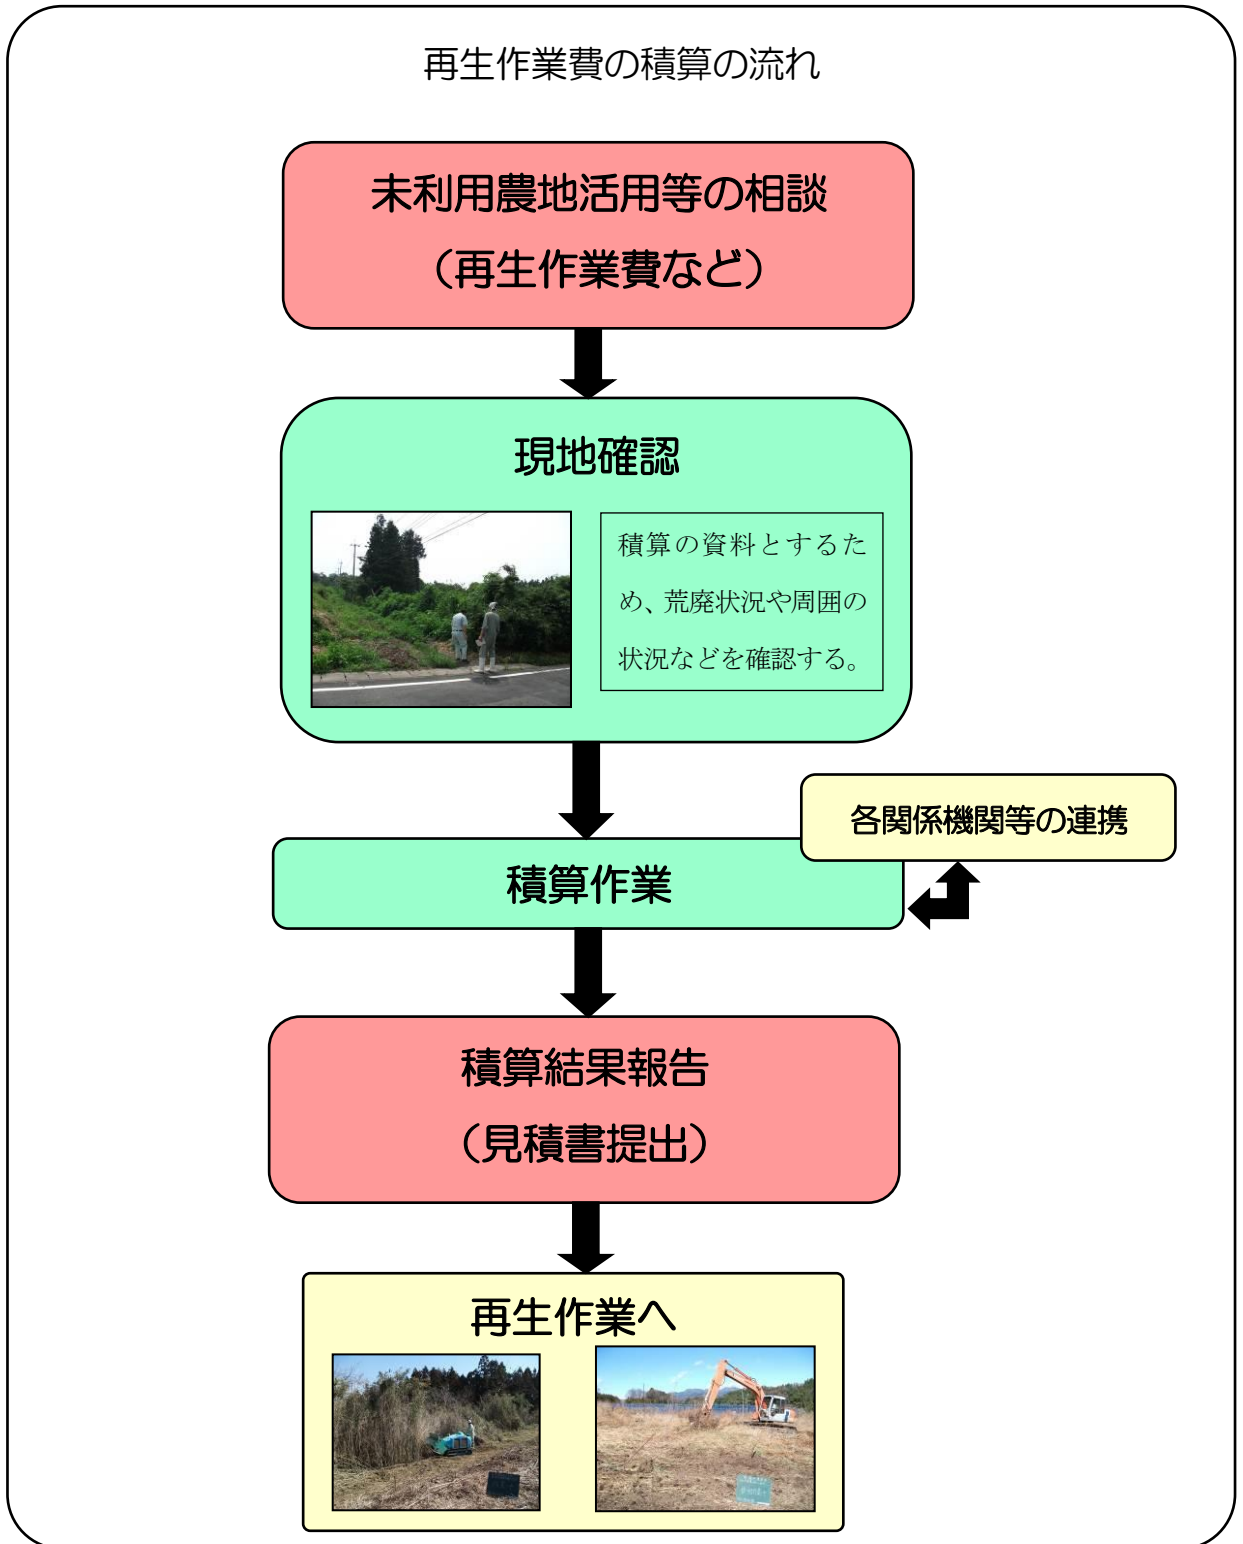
再生作業費の積算の流れ

末利用農地活用等の相談
（再生作業費など）

現地確認

積算の資料とするため、荒廃状況や周囲の状況などを確認する。

各関係機関等の連携

積算作業

積算結果報告
（見積書提出）

再生作業へ